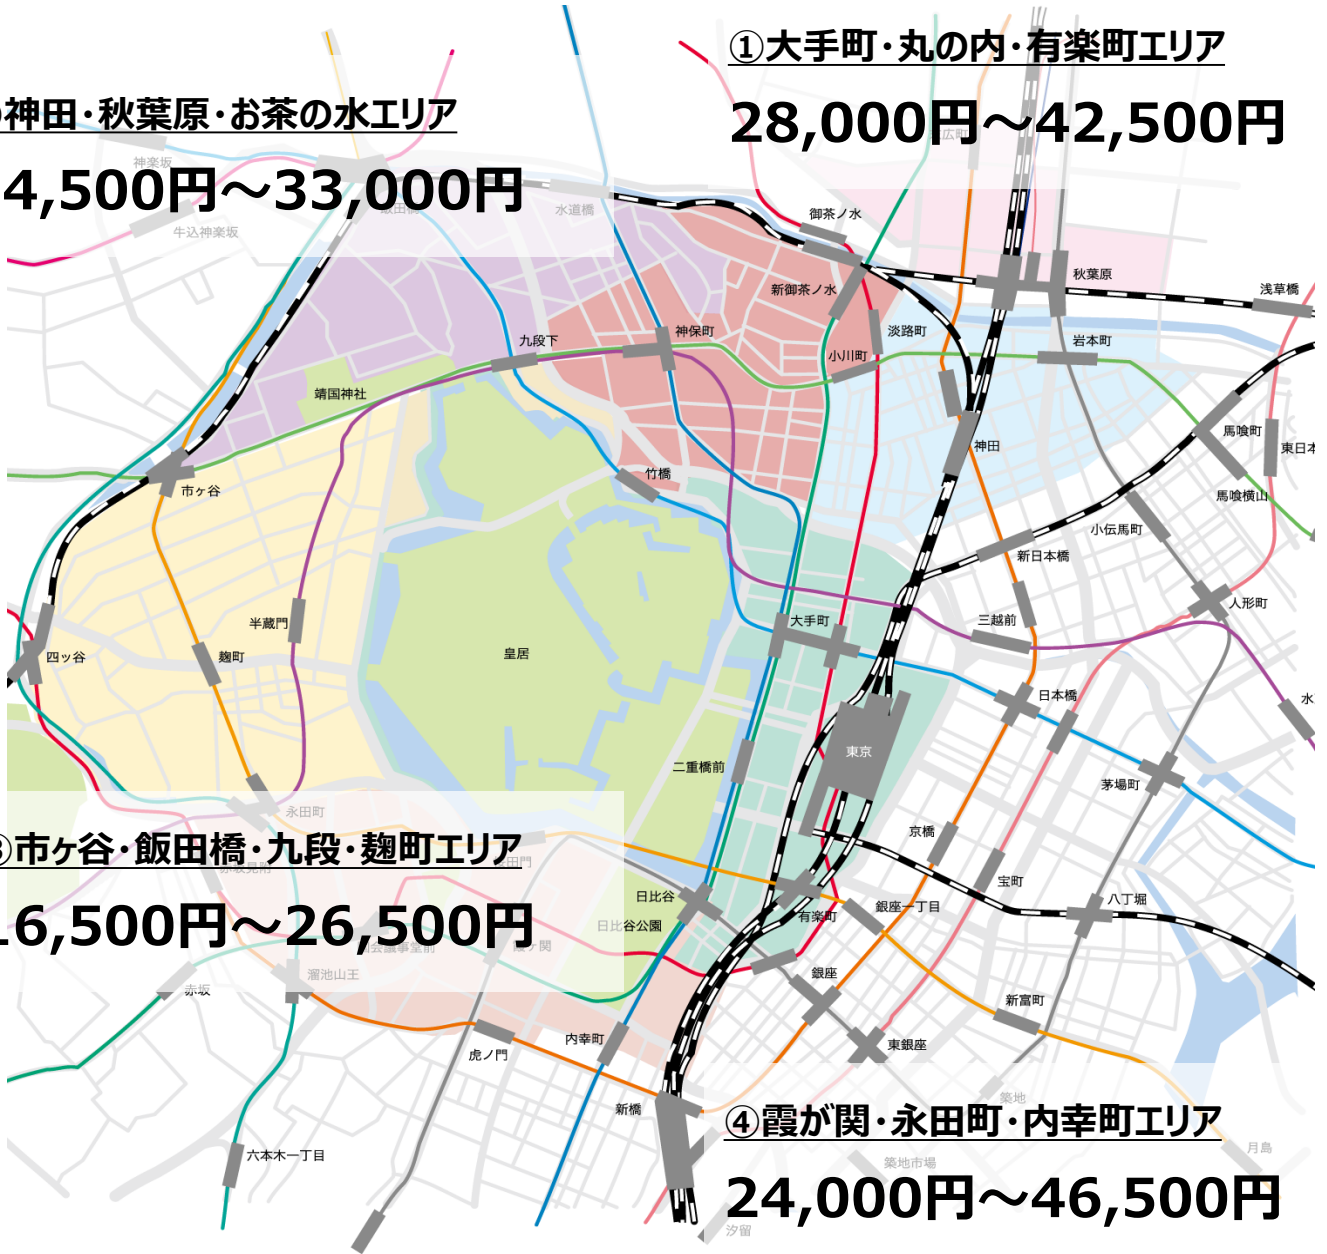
①大手町・丸の内・有楽町エリア
28,000円～42,500円

神田・秋葉原・お茶の水エリア
4,500円～33,000円

市ヶ谷・飯田橋・九段・麹町エリア
6,500円～26,500円

④霞が関・永田町・内幸町エリア
24,000円～46,500円

神楽坂
牛込神楽坂
飯田橋
水道橋
御茶ノ水
新御茶ノ水
秋葉原
浅草橋
神保町
淡路町
小川町
岩本町
九段下
靖国神社
馬喰町
東日本
神田
馬喰横山
市ヶ谷
竹橋
小伝馬町
新日本橋
人形町
三越前
半蔵門
大手町
四ッ谷
麹町
皇居
日本橋
水
東京
二重橋前
茅場町
永田町
京橋
宝町
日比谷
八丁堀
日比谷公園
有楽町
銀座一丁目
溜池山王
赤坂
銀座
新富町
内幸町
虎ノ門
東銀座
築地
新橋
六本木一丁目
築地市場
月島
汐留